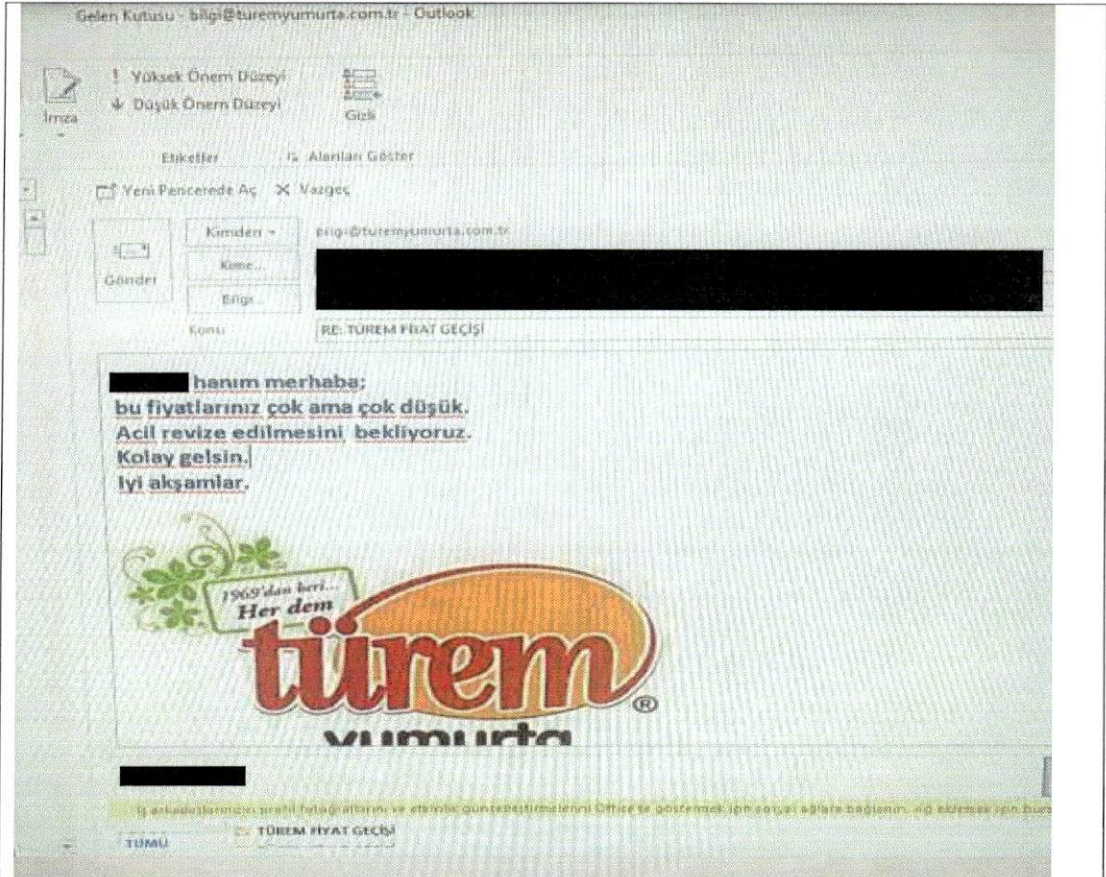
Gelen Kutusu - bilgi@turemyumurta.com.tr - Outlook

İmza

! Yüksek Önem Düzeyi
↓ Düşük Önem Düzeyi

Gizli

Etiketler

Alanları Göster

Yeni Pencerede Aç ✕ Vazgeç

Gönder

Kimden ▾

bilgi@turemyumurta.com.tr

Kime...

Bilgi...

Konu

RE: TÜREM FİYAT GEÇİŞİ

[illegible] hanım merhaba;
bu fiyatlarınız çok ama çok düşük.
Acil revize edilmesini bekliyoruz.
Kolay gelsin.
Iyi akşamlar.

1969'dan beri... Her dem

türem®

yumurta

İş arkadaşlarınızın profil fotoğraflarını ve etkinlik güncelleştirmelerini Office'te göstermek için sosyal ağlara bağlanın... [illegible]

TÜMÜ

TÜREM FİYAT GEÇİŞİ